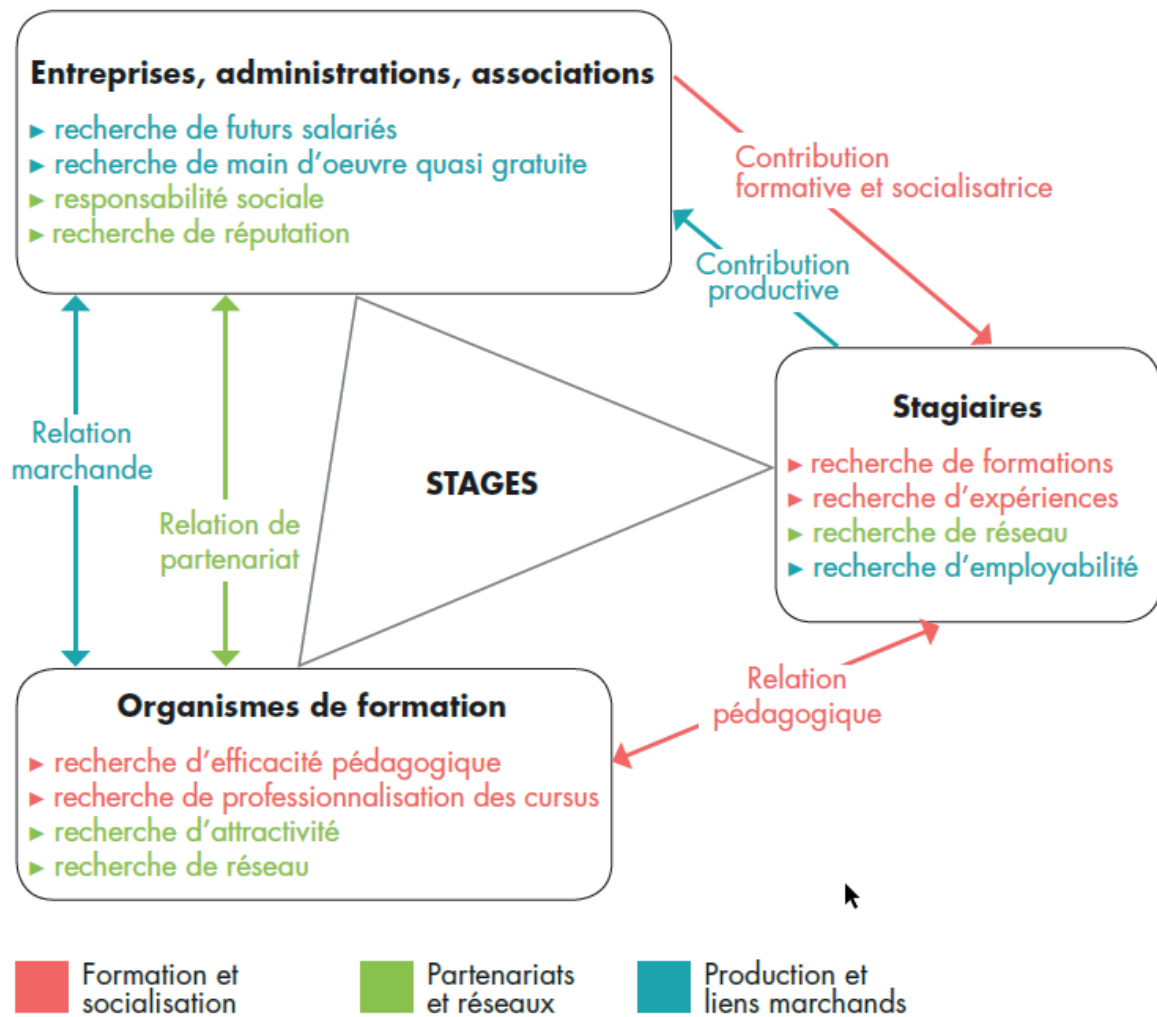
Entreprises, administrations, associations
▸ recherche de futurs salariés
▸ recherche de main d'oeuvre quasi gratuite
▸ responsabilité sociale
▸ recherche de réputation

Contribution formative et socialisatrice

Contribution productive

Stagiaires
▸ recherche de formations
▸ recherche d'expériences
▸ recherche de réseau
▸ recherche d'employabilité

Relation marchande

Relation de partenariat

STAGES

Relation pédagogique

Organismes de formation
▸ recherche d'efficacité pédagogique
▸ recherche de professionnalisation des cursus
▸ recherche d'attractivité
▸ recherche de réseau

Formation et socialisation

Partenariats et réseaux

Production et liens marchands